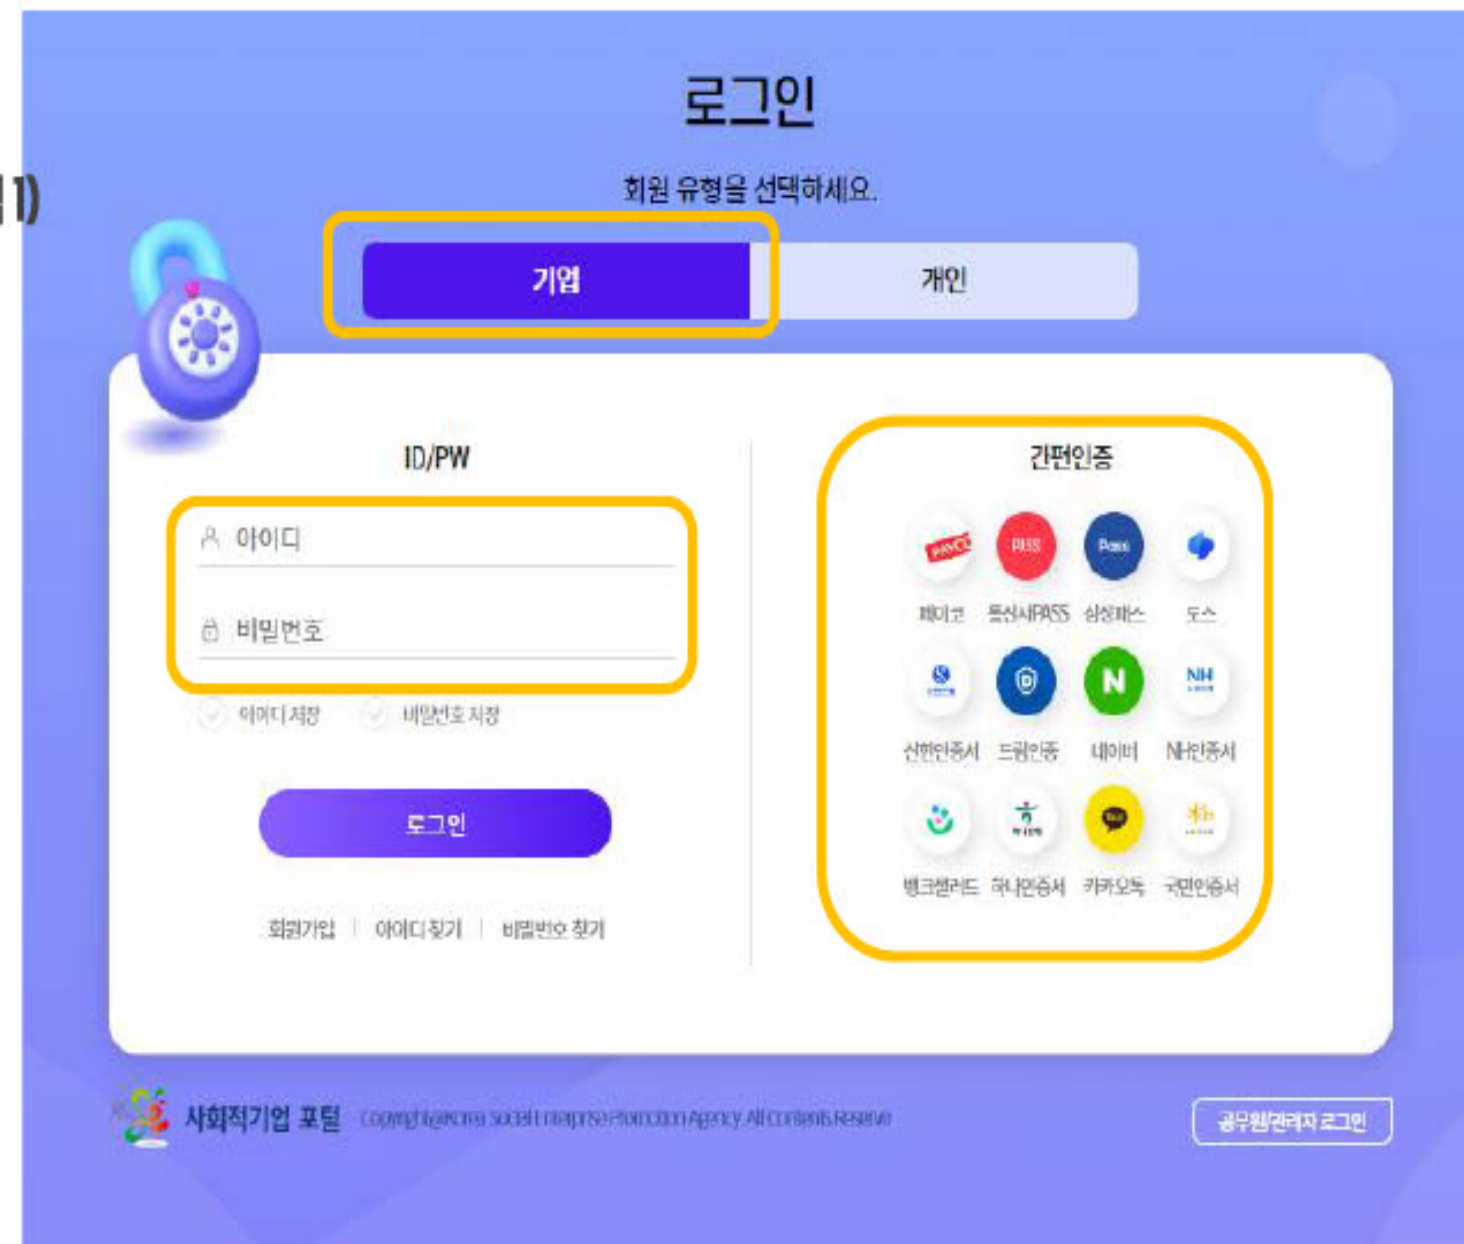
로그인

회원 유형을 선택하세요.

기업

개인

ID/PW

아이디

비밀번호

아이디 저장

비밀번호 저장

로그인

회원가입 | 아이디 찾기 | 비밀번호 찾기

간편인증

PAYCO PASS Pass

페이코 통신사PASS 삼성패스 토스

NH

신한인증서 드림인증 네이버 NH인증서

뱅크샐러드 하나인증서 카카오톡 국민인증서

사회적기업 포털 Copyright@Korea Social Enterprise Promotion Agency. All Contents Reserve

공무원/관리자 로그인